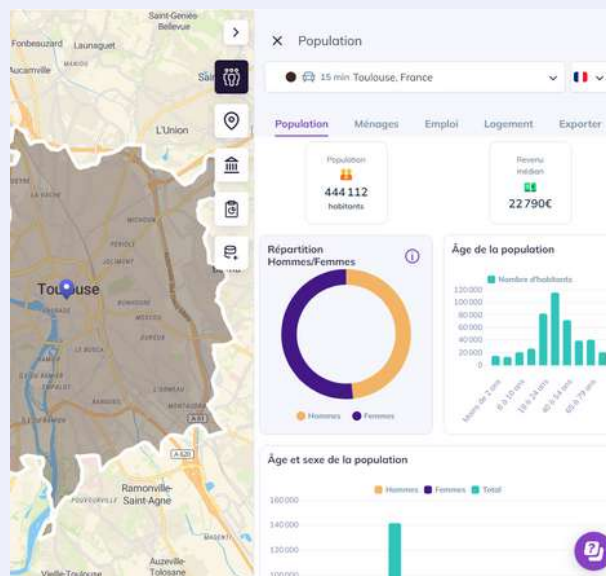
Saint-Geniès-Bellevue
Fonbeauzard
Launaguet
Aucamville
Sai
L'Union
Toulouse
A 620
Ramonville-Saint-Agne
Vieille-Toulouse
Auzeville-Tolosane

× Population

15 min Toulouse, France

Population
Ménages
Emploi
Logement
Exporter

Population
444 112
habitants

Revenu médian
22 790€

Répartition Hommes/Femmes

Hommes
Femmes

Âge de la population

Nombre d'habitants
120 000
100 000
80 000
60 000
40 000
20 000
0

Âge et sexe de la population

Hommes
Femmes
Total
160 000
140 000
120 000
100 000